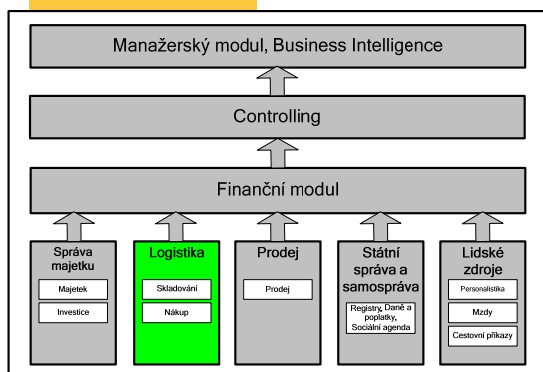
Manažerský modul, Business Intelligence

Controlling

Finanční modul

Správa majetku

Majetek

Investice

Logistika

Skladování

Nákup

Prodej

Prodej

Státní správa a samospráva

Registry, Daně a poplatky, Sociální agenda

Lidské zdroje

Personalistika

Mzdy

Cestovní příkazy